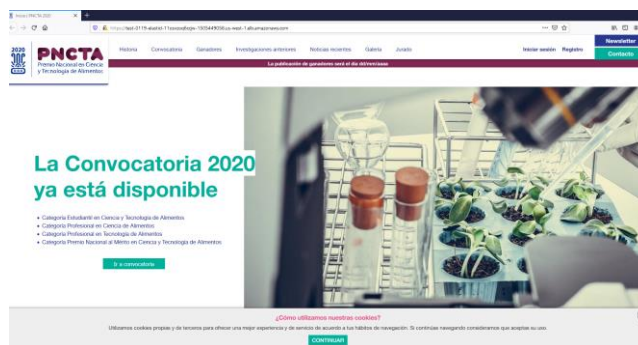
Inicio | PNCTA 2020

https://test-0119-dbahld-11seosoaltxqiw-1505449006.us-west-1.elbamazonaws.com

2020 PNCTA Premio Nacional en Ciencia y Tecnología de Alimentos

Historia Convocatoria Ganadores Investigaciones anteriores Noticias recientes Galería Jurado

Iniciar sesión Registro

Newsletter

Contacto

La publicación de ganadores será el día dd/mm/aaaa

La Convocatoria 2020 ya está disponible

• Categoría Estudiantil en Ciencia y Tecnología de Alimentos
• Categoría Profesional en Ciencia de Alimentos
• Categoría Profesional en Tecnología de Alimentos
• Categoría Premio Nacional al Mérito en Ciencia y Tecnología de Alimentos

Ir a convocatoria

¿Cómo utilizamos nuestras cookies?

Utilizamos cookies propias y de terceros para ofrecer una mejor experiencia y de servicio de acuerdo a tus hábitos de navegación. Si continúas navegando consideramos que aceptas su uso.

CONTINUAR